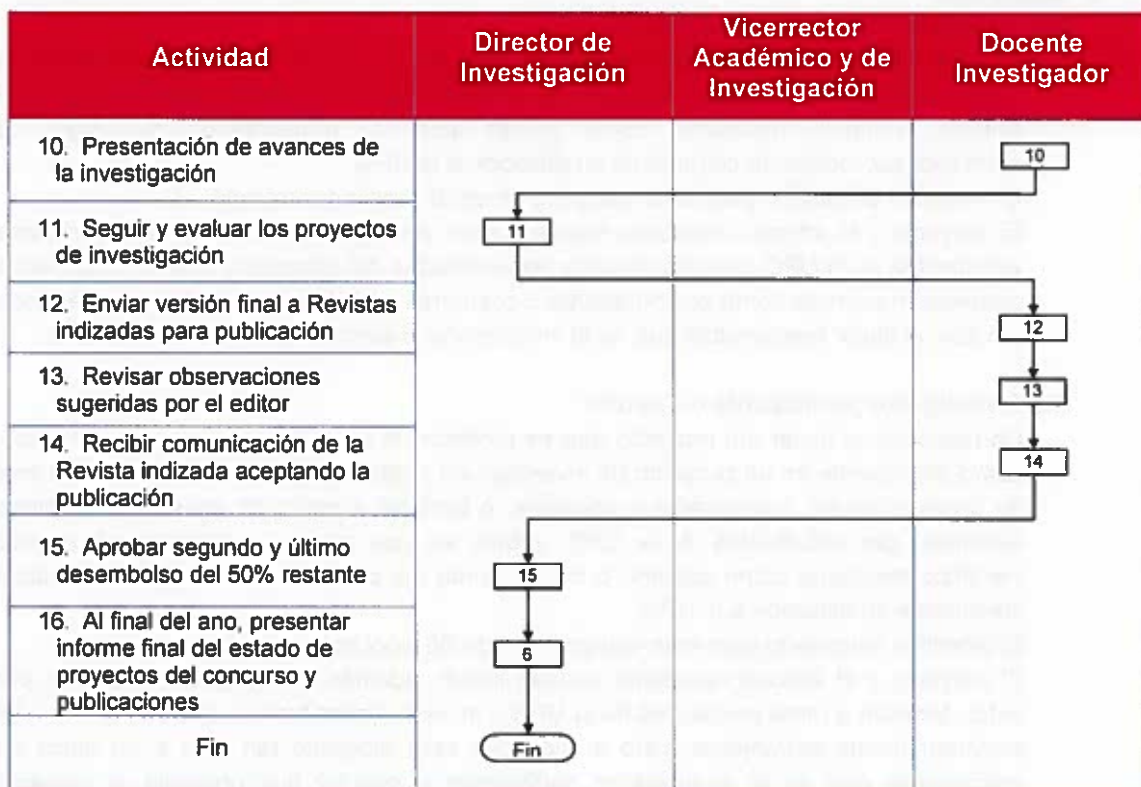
| Actividad | Director de Investigación | Vicerrector Académico y de Investigación | Docente Investigador |
|---|---|---|---|
| 10. Presentación de avances de la investigación | | | 10 |
| 11. Seguir y evaluar los proyectos de investigación | 11 | | |
| 12. Enviar versión final a Revistas indizadas para publicación | | | 12 |
| 13. Revisar observaciones sugeridas por el editor | | | 13 |
| 14. Recibir comunicación de la Revista indizada aceptando la publicación | | | 14 |
| 15. Aprobar segundo y último desembolso del 50% restante | 15 | | |
| 16. Al final del ano, presentar informe final del estado de proyectos del concurso y publicaciones | 6 | | |
| Fin | Fin | | |